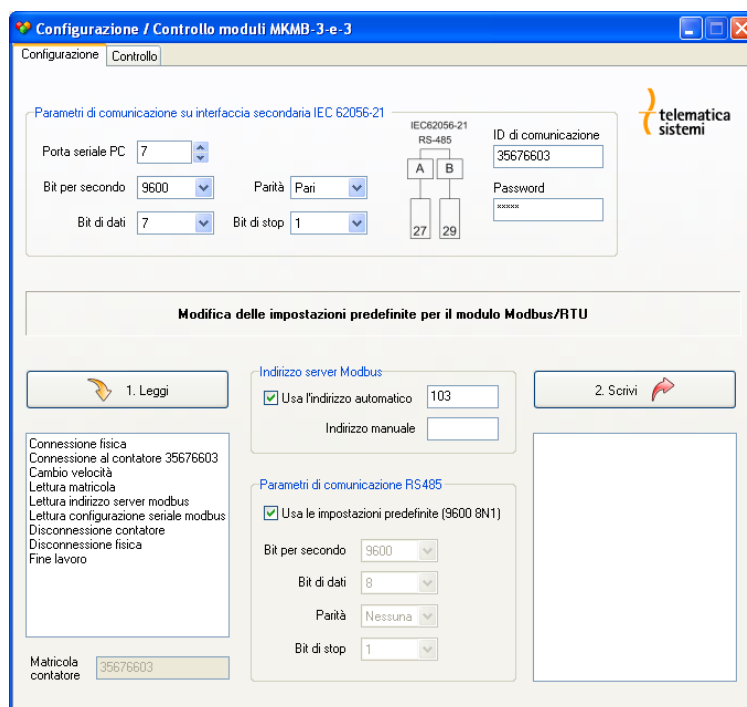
Configurazione / Controllo moduli MKMB-3-e-3

Configurazione | Controllo

Parametri di comunicazione su interfaccia secondaria IEC 62056-21

Porta seriale PC 7

Bit per secondo 9600

Parità Pari

Bit di dati 7

Bit di stop 1

IEC62056-21
RS-485

A B

27 29

ID di comunicazione
35676603

Password
*****

telematica sistemi

Modifica delle impostazioni predefinite per il modulo Modbus/RTU

1. Leggi

Indirizzo server Modbus

Usa l'indirizzo automatico 103

Indirizzo manuale

2. Scrivi

Connessione fisica
Connessione al contatore 35676603
Cambio velocità
Lettura matricola
Lettura indirizzo server modbus
Lettura configurazione seriale modbus
Disconnessione contatore
Disconnessione fisica
Fine lavoro

Parametri di comunicazione RS485

Usa le impostazioni predefinite (9600 8N1)

Bit per secondo 9600

Bit di dati 8

Parità Nessuna

Bit di stop 1

Matricola contatore 35676603